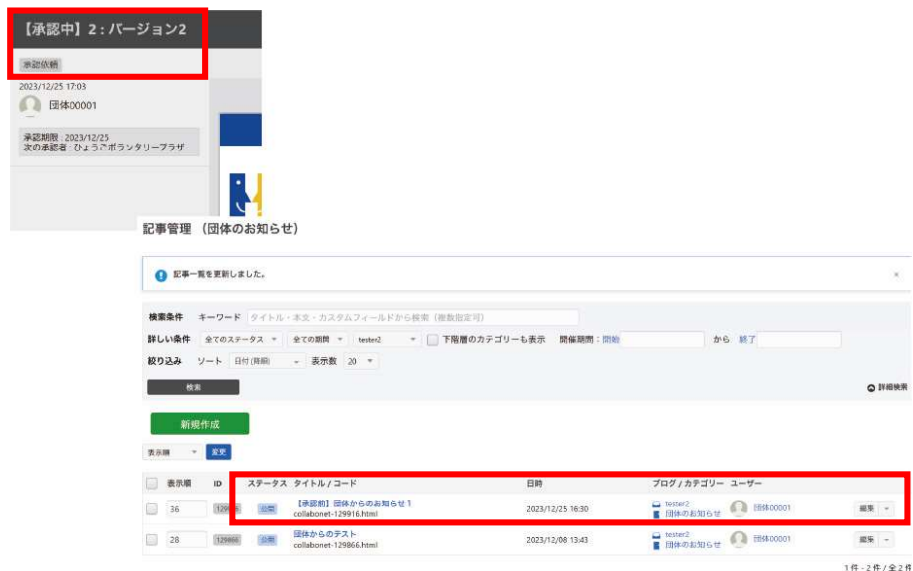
【承認中】2：バージョン2

承認依頼

2023/12/25 17:03

団体00001

承認期限：2023/12/25
次の承認者：ひょうごボランタリープラザ

記事管理 （団体のお知らせ）

記事一覧を更新しました。

×

検索条件 キーワード タイトル・本文・カスタムフィールドから検索（複数指定可）

詳しい条件 全てのステータス 全ての期間 tester2 下階層のカテゴリーも表示 開催期間：開始 から 終了

絞り込み ソート 日付（降順） 表示数 20

検索

詳細検索

新規作成

表示順 変更

| | 表示順 | ID | ステータス | タイトル / コード | 日時 | ブログ / カテゴリー | ユーザー | |
|---|---|---|---|---|---|---|---|---|
| | 36 | 129916 | 公開 | 【承認前】団体からのお知らせ１ collabonet-129916.html | 2023/12/25 16:30 | tester2 団体のお知らせ | 団体00001 | 編集 |
| | 28 | 129866 | 公開 | 団体からのテスト collabonet-129866.html | 2023/12/08 13:43 | tester2 団体のお知らせ | 団体00001 | 編集 |

1件 - 2件 / 全2件